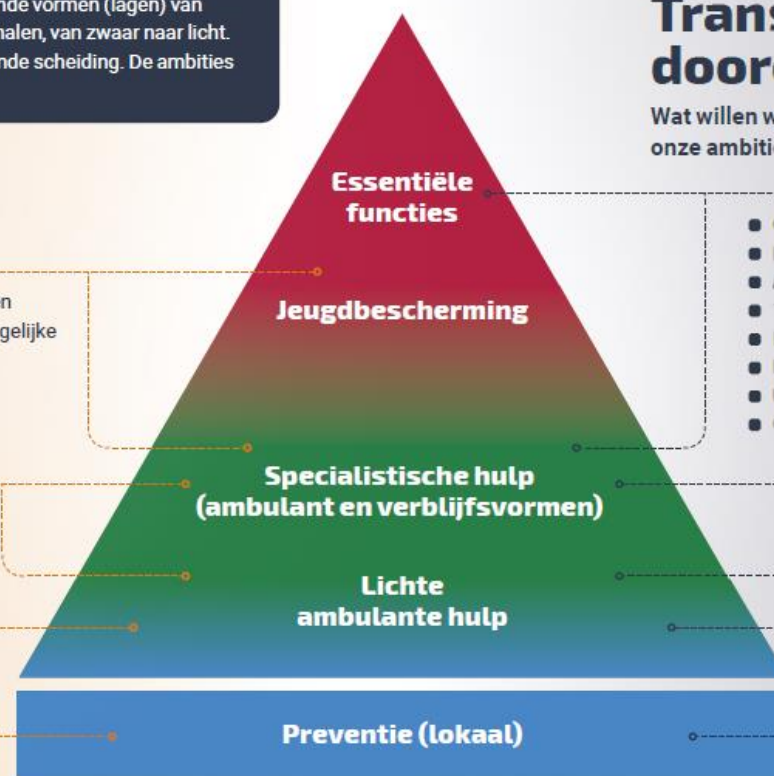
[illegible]nde vormen (lagen) van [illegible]nalen, van zwaar naar licht. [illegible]nde scheiding. De ambities

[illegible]n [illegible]gelijke

Trans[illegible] door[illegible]

Wat willen w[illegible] onze ambiti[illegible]

Essentiële functies

Jeugdbescherming

Specialistische hulp (ambulant en verblijfsvormen)

Lichte ambulante hulp

Preventie (lokaal)